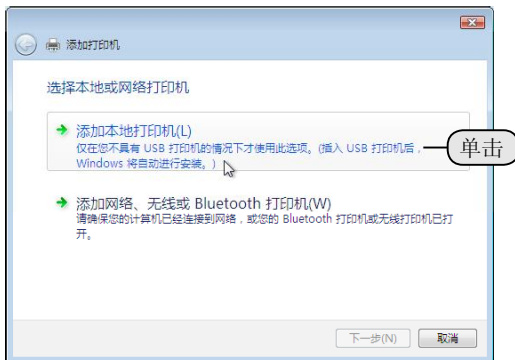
添加打印机

选择本地或网络打印机

添加本地打印机(L)
仅在您不具有 USB 打印机的情况下才使用此选项。(插入 USB 打印机后，Windows 将自动进行安装。)

单击

添加网络、无线或 Bluetooth 打印机(W)
请确保您的计算机已经连接到网络，或您的 Bluetooth 打印机或无线打印机已打开。

下一步(N) 取消